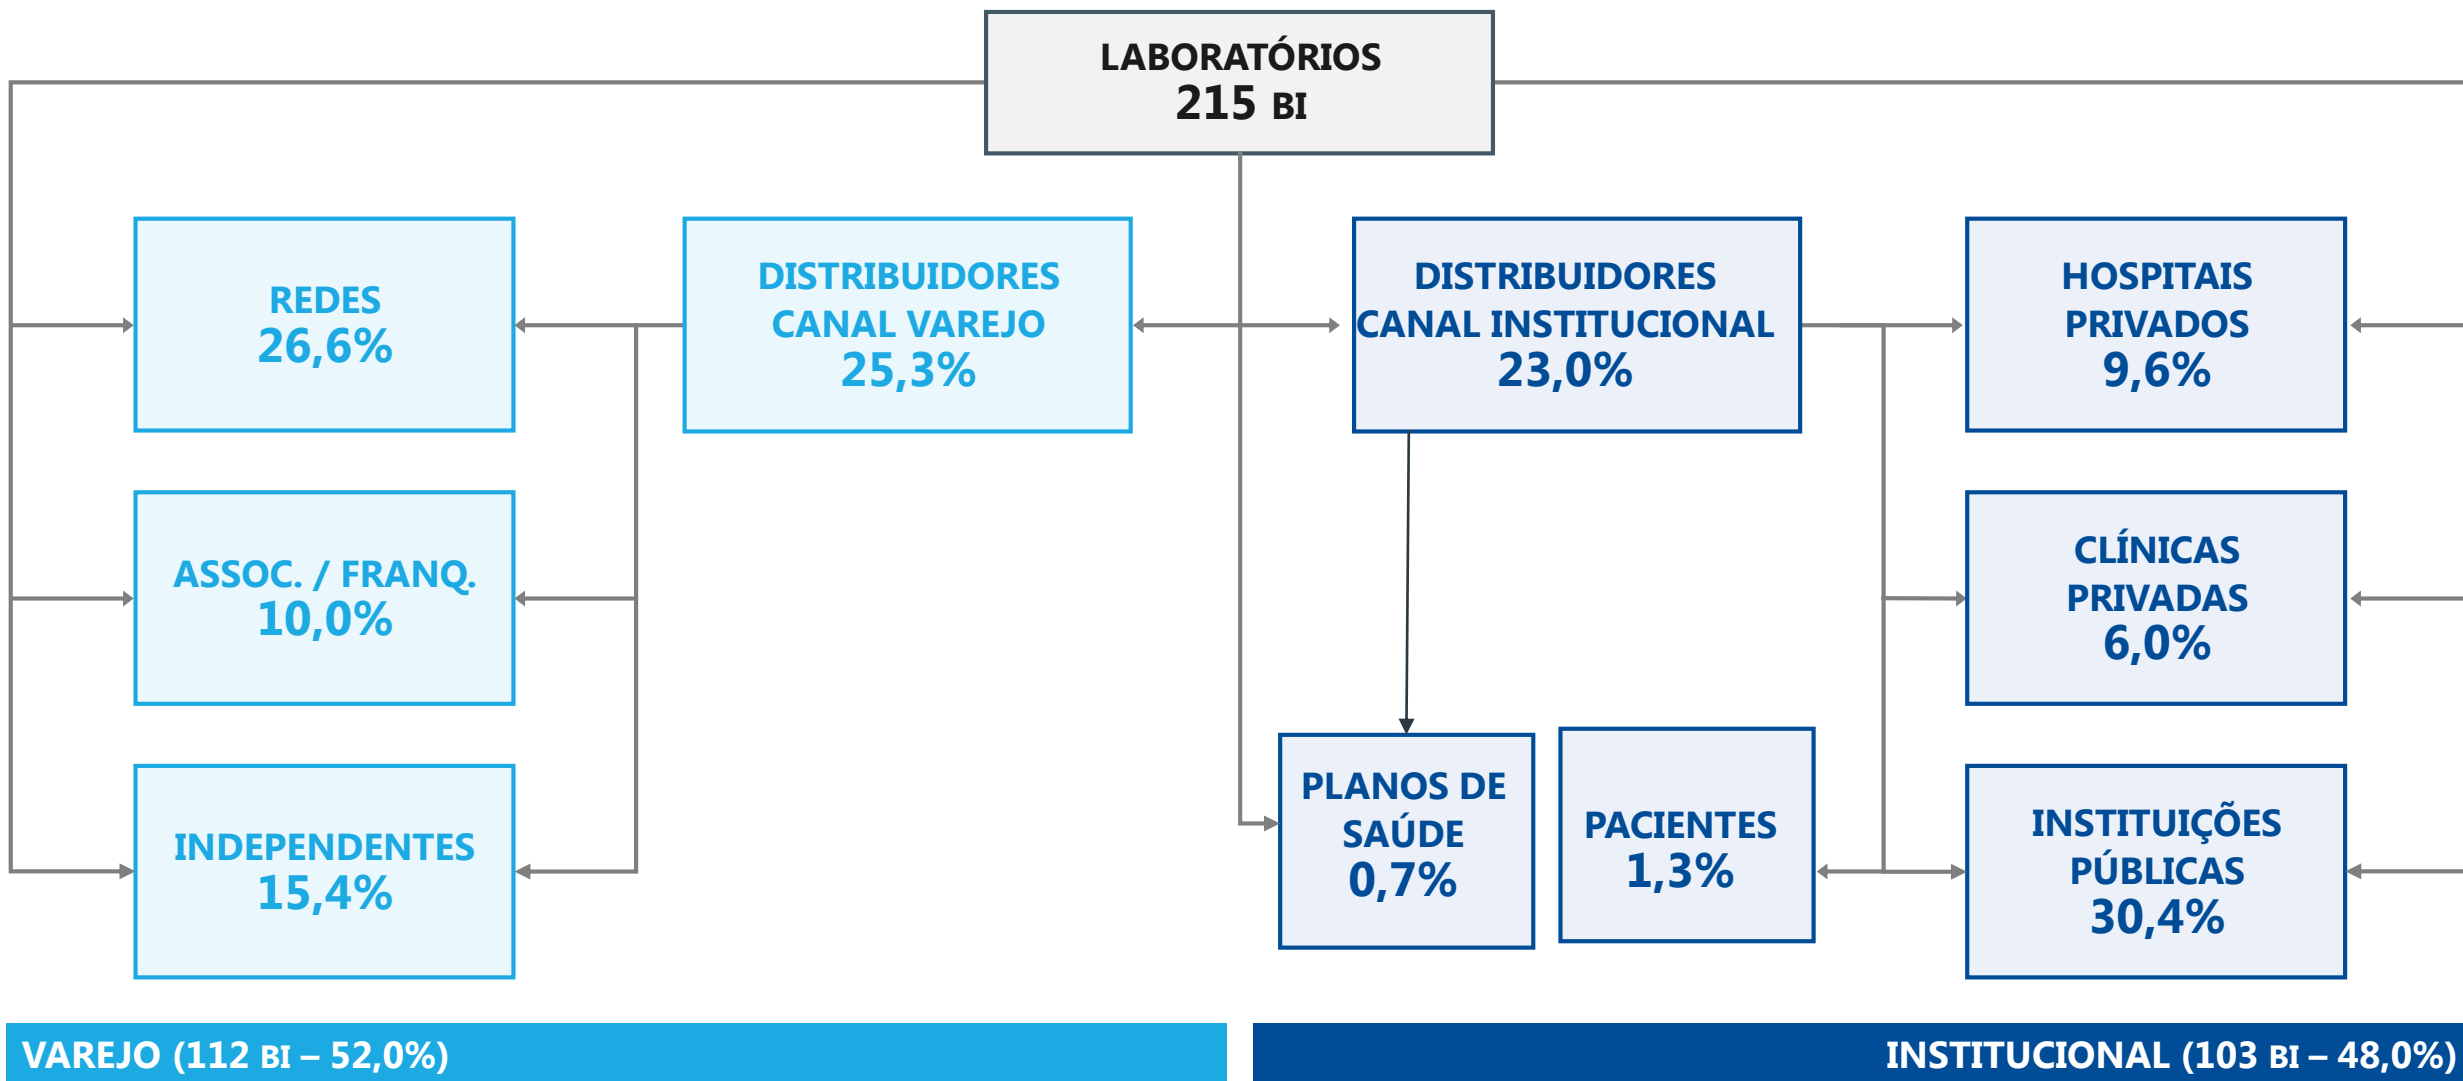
LABORATÓRIOS
215 BI

REDES
26,6%

DISTRIBUIDORES
CANAL VAREJO
25,3%

DISTRIBUIDORES
CANAL INSTITUCIONAL
23,0%

HOSPITAIS
PRIVADOS
9,6%

ASSOC. / FRANQ.
10,0%

CLÍNICAS
PRIVADAS
6,0%

INDEPENDENTES
15,4%

PLANOS DE
SAÚDE
0,7%

PACIENTES
1,3%

INSTITUIÇÕES
PÚBLICAS
30,4%

VAREJO (112 BI – 52,0%)

INSTITUCIONAL (103 BI – 48,0%)